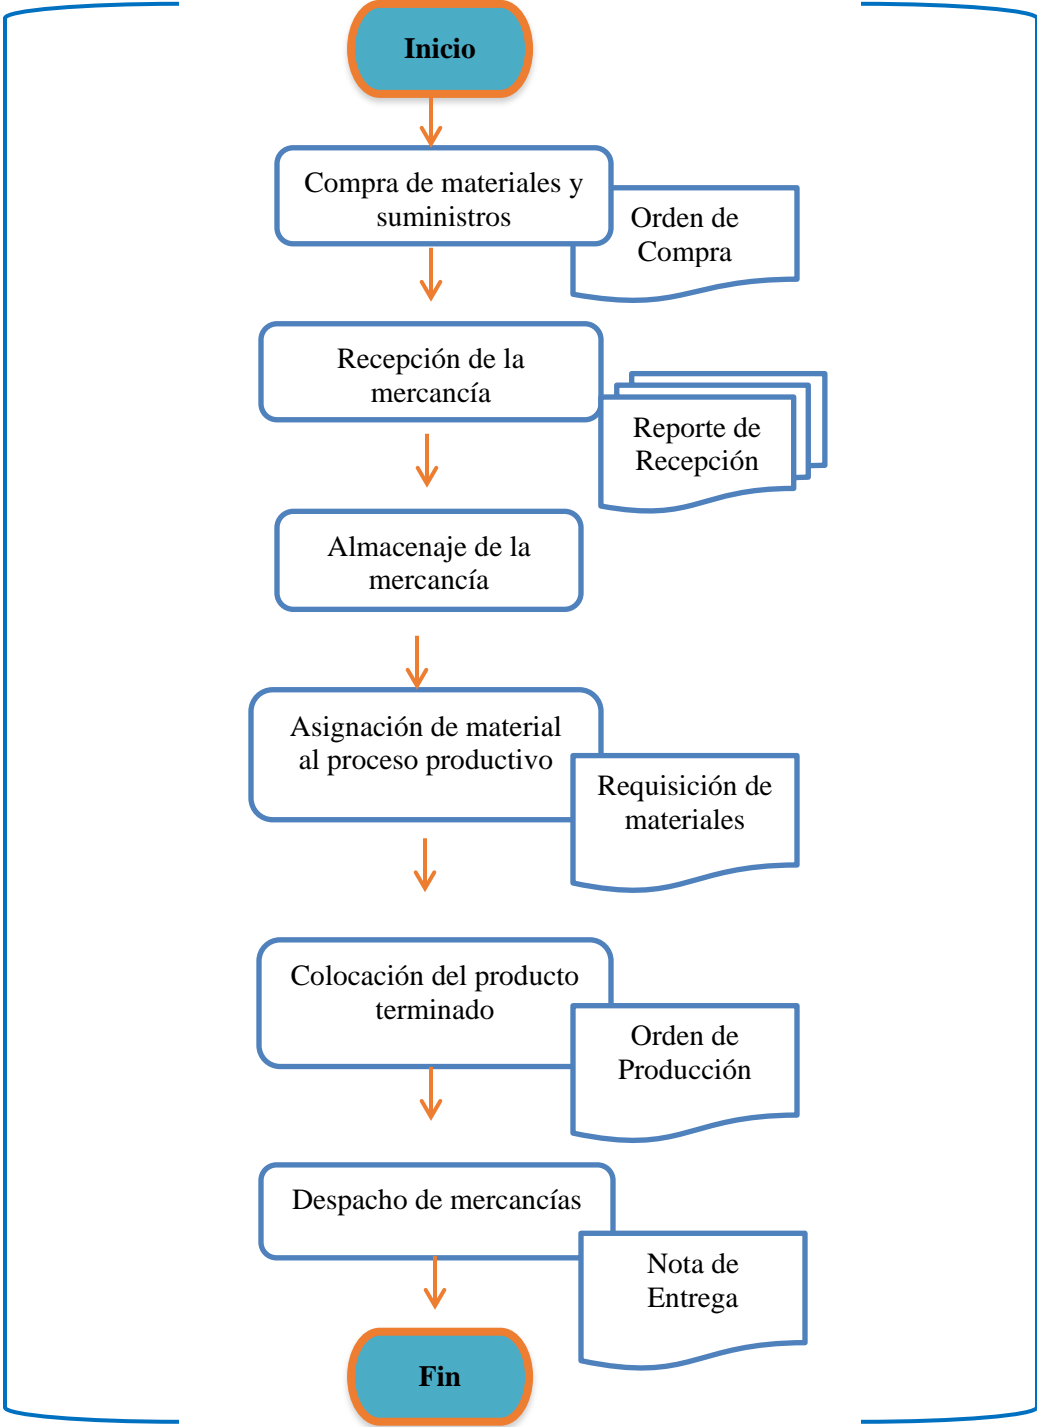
Inicio

Compra de materiales y suministros

Orden de Compra

Recepción de la mercancía

Reporte de Recepción

Almacenaje de la mercancía

Asignación de material al proceso productivo

Requisición de materiales

Colocación del producto terminado

Orden de Producción

Despacho de mercancías

Nota de Entrega

Fin